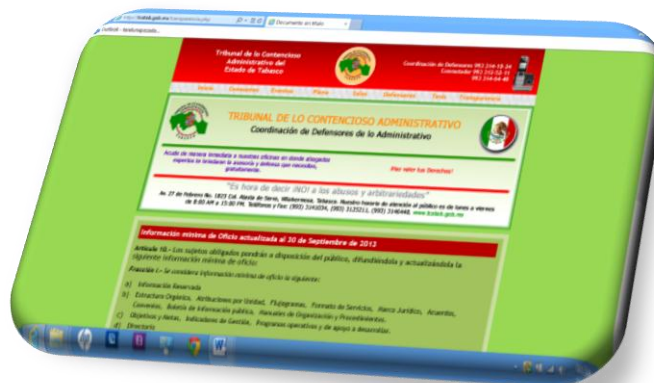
http://tcatab.gob.mx/transparencia.php
Documento en Blanco
Outlook - tcatab.mayacoello...

Tribunal de lo Contencioso Administrativo del Estado de Tabasco

Coordinación de Defensores 993 314-18-34
Conmutador 993 312-52-11
993 314-64-48

Inicio Conócenos Eventos Pleno Salas Defensoría Tesis Transparencia

TRIBUNAL DE LO CONTENCIOSO ADMINISTRATIVO
Coordinación de Defensores de lo Administrativo

Acude de manera inmediata a nuestras oficinas en donde abogados expertos te brindaran la asesoría y defensa que necesites, gratuitamente.

Haz valer tus Derechos!

"Es hora de decir ¡NO! a los abusos y arbitrariedades"

Av. 27 de Febrero No. 1823 Col. Atasta de Serra, Villahermosa, Tabasco. Nuestro horario de atención al público es de lunes a viernes de 8:00 AM a 15:00 PM. Teléfonos y Fax: (993) 3144034, (993) 3125211, (993) 3146448. www.tcatab.gob.mx

Información mínima de Oficio actualizada al 30 de Septiembre de 2013

Artículo 10.- Los sujetos obligados pondrán a disposición del público, difundiéndola y actualizándola la siguiente información mínima de oficio:

Fracción I.- Se considera información mínima de oficio la siguiente:

a) Información Reservada
b) Estructura Orgánica, Atribuciones por Unidad, Flujogramas, Formato de Servicios, Marco Jurídico, Acuerdos, Convenios, Boletín de información pública, Manuales de Organización y Procedimientos.
c) Objetivos y Metas, Indicadores de Gestión, Programas operativos y de apoyo a desarrollar.
d) Directorio